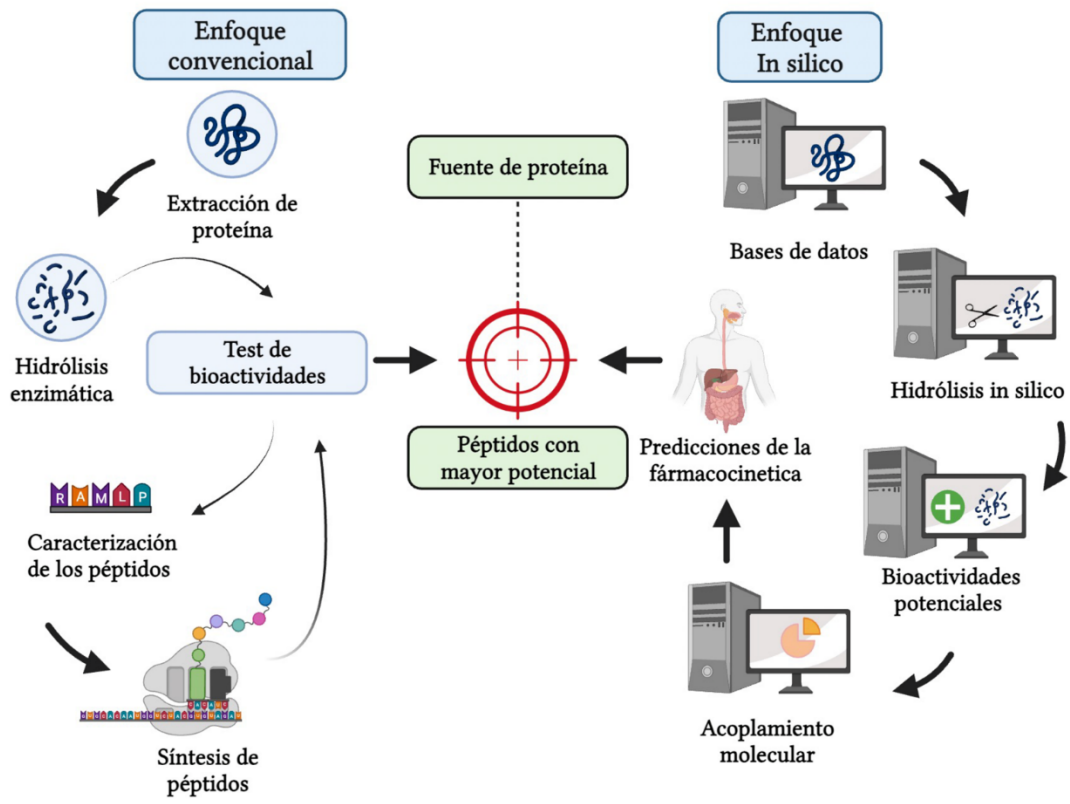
Enfoque convencional

Extracción de proteína

Hidrólisis enzimática

Test de bioactividades

R A M L P

Caracterización de los péptidos

Síntesis de péptidos

Fuente de proteína

Péptidos con mayor potencial

Enfoque In silico

Bases de datos

Hidrólisis in silico

Bioactividades potenciales

Acoplamiento molecular

Predicciones de la fármacocinetica